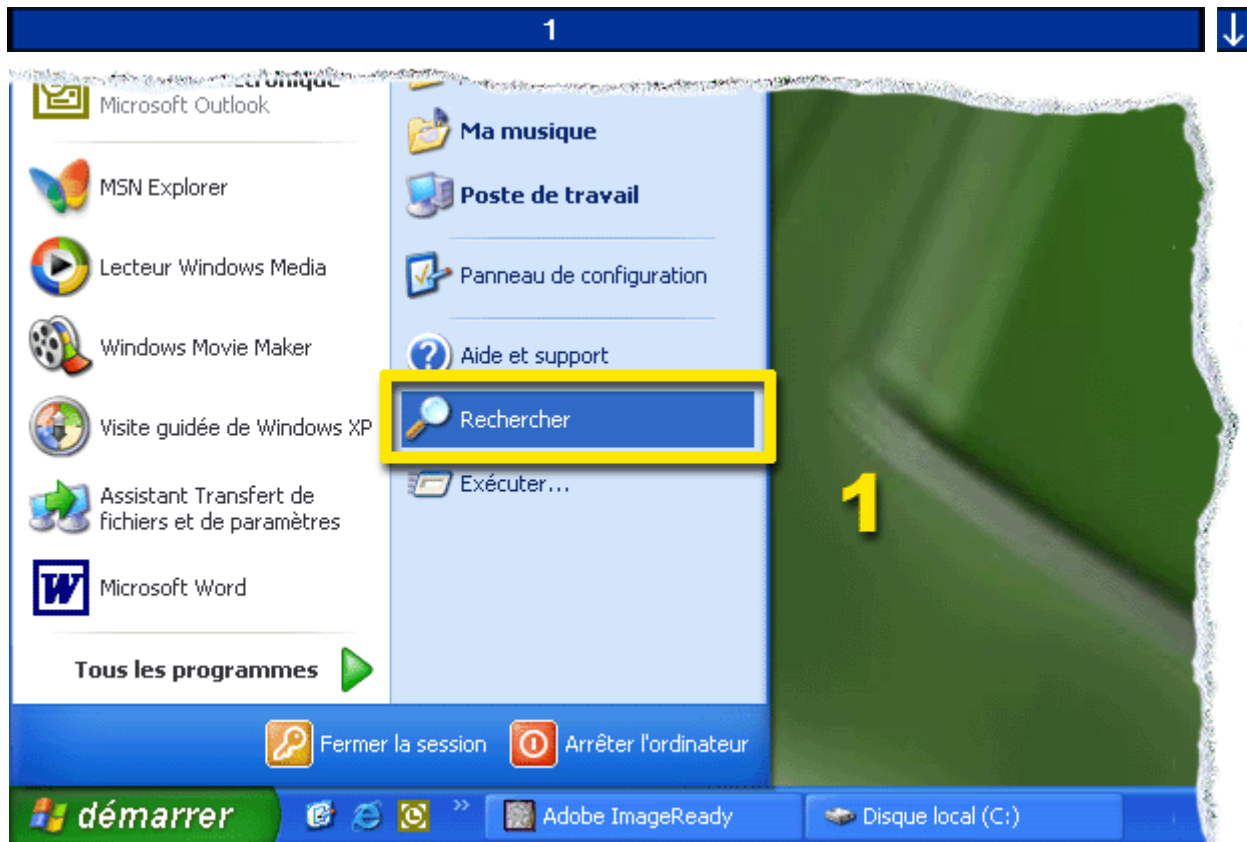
1 ↓

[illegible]électronique
Microsoft Outlook

MSN Explorer

Lecteur Windows Media

Windows Movie Maker

Visite guidée de Windows XP

Assistant Transfert de fichiers et de paramètres

Microsoft Word

Tous les programmes

Ma musique

Poste de travail

Panneau de configuration

Aide et support

Rechercher

Exécuter...

1

Fermer la session

Arrêter l'ordinateur

démarrer

Adobe ImageReady

Disque local (C:)